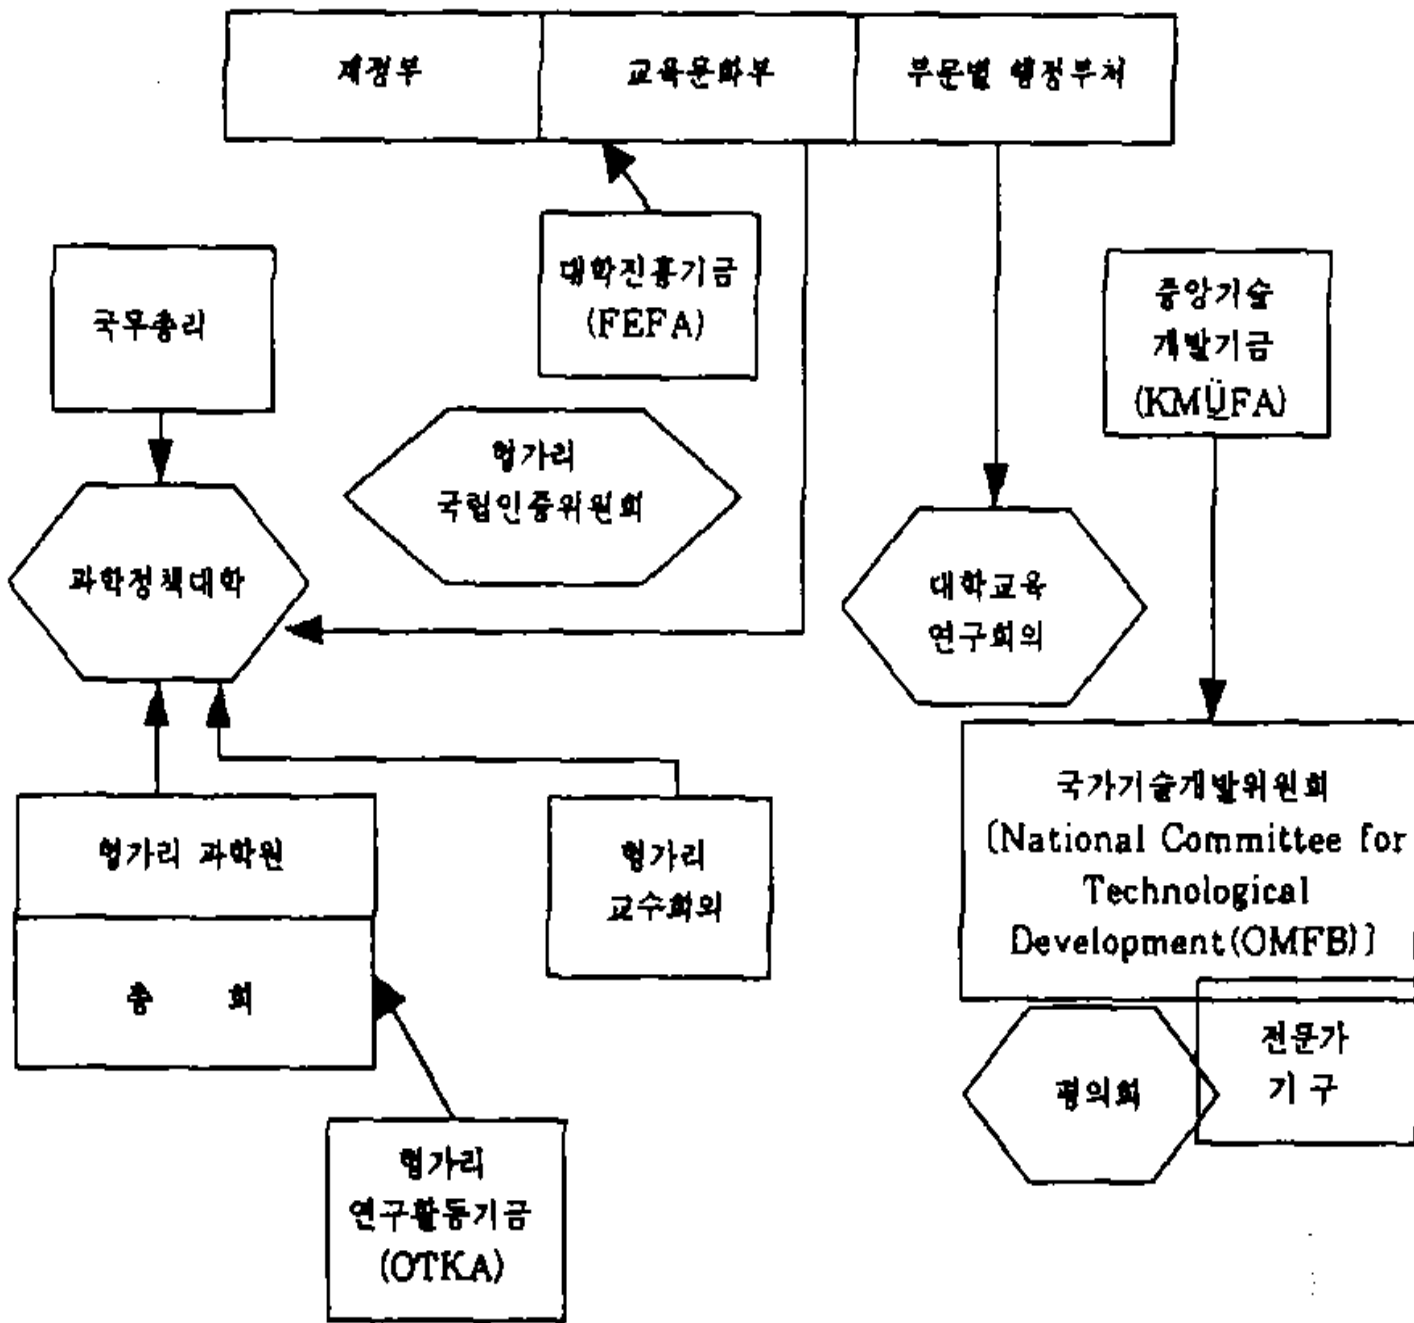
재정부

교육문화부

부문별 행정부처

대학진흥기금 (FEFA)

국무총리

중앙기술 개발기금 (KMÜFA)

헝가리 국립인증위원회

과학정책대학

대학교육 연구회의

국가기술개발위원회 〔National Committee for Technological Development(OMFB)〕

헝가리 과학원

총 회

헝가리 교수회의

평의회

전문가 기구

헝가리 연구활동기금 (OTKA)